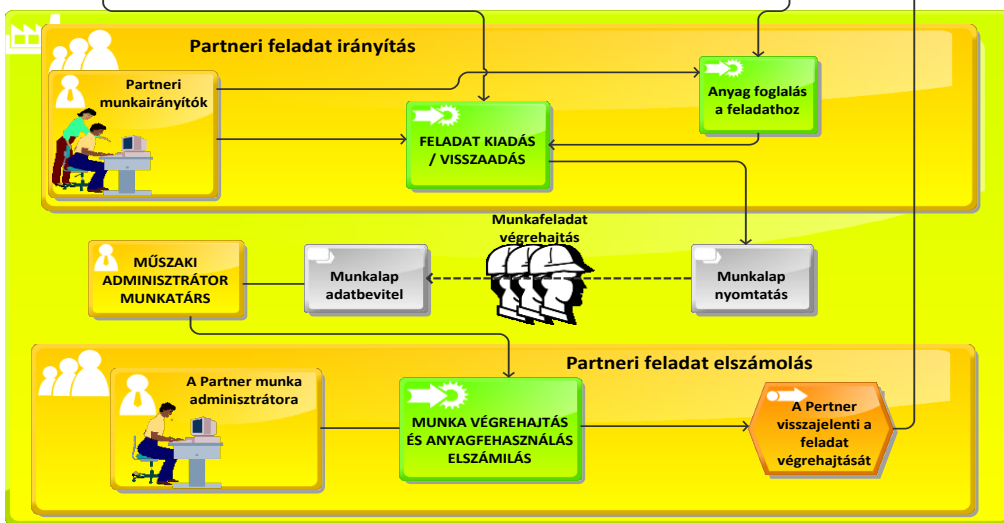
Partneri feladat irányítás

Partneri munkairányítók

FELADAT KIADÁS / VISSZAADÁS

Anyag foglalás a feladathoz

Munkafeladat végrehajtás

MŰSZAKI ADMINISZTRÁTOR MUNKATÁRS

Munkalap adatbevitel

Munkalap nyomtatás

Partneri feladat elszámolás

A Partner munka adminisztrátora

MUNKA VÉGREHAJTÁS ÉS ANYAGFEHASZNÁLÁS ELSZÁMILÁS

A Pertner visszajelenti a feladat végrehajtását